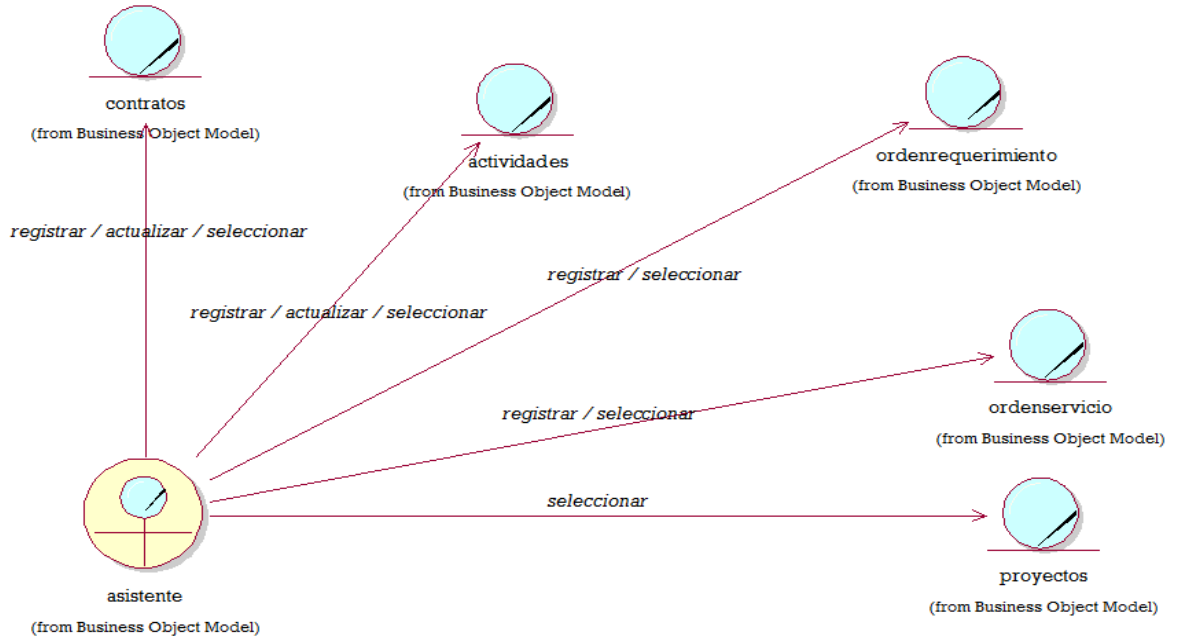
contratos
(from Business Object Model)

actividades
(from Business Object Model)

ordenrequerimiento
(from Business Object Model)

registrar / actualizar / seleccionar

registrar / seleccionar

registrar / actualizar / seleccionar

ordenservicio
(from Business Object Model)

registrar / seleccionar

seleccionar

proyectos
(from Business Object Model)

asistente
(from Business Object Model)